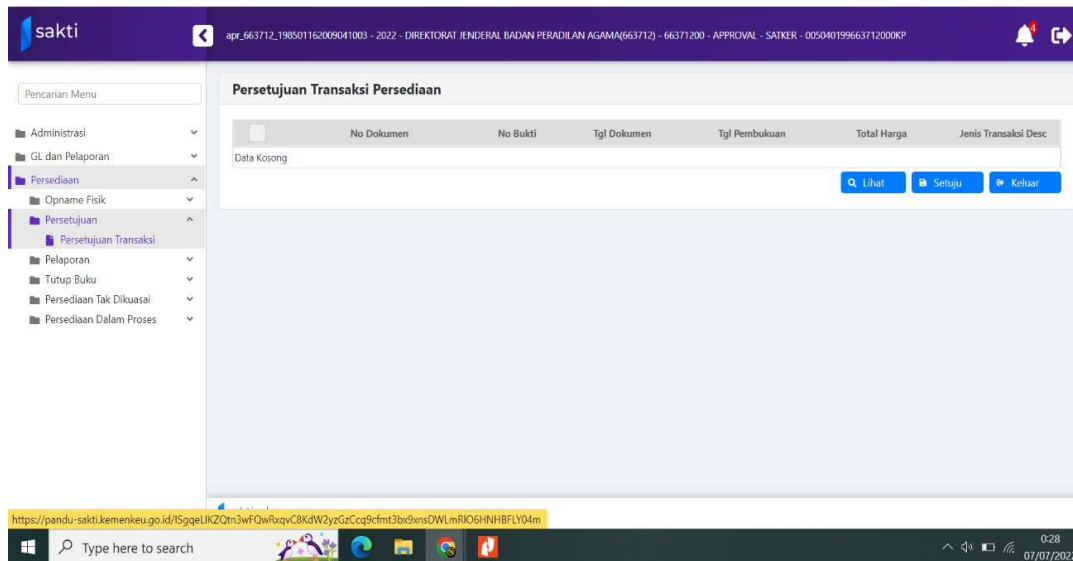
sakti

apr_663712_198501162009041003 - 2022 - DIREKTORAT JENDERAL BADAN PERADILAN AGAMA(663712) - 66371200 - APPROVAL - SATKER - 005040199663712000KP

4

Pencarian Menu

Administrasi
GL dan Pelaporan
Persediaan
Opname Fisik
Persetujuan
Persetujuan Transaksi
Pelaporan
Tutup Buku
Persediaan Tak Dikuasai
Persediaan Dalam Proses

Persetujuan Transaksi Persediaan

| | No Dokumen | No Bukti | Tgl Dokumen | Tgl Pembukuan | Total Harga | Jenis Transaksi Desc |
|---|---|---|---|---|---|---|
| Data Kosong | | | | | | |

Lihat
Setuju
Keluar

https://pandu-sakti.kemenkeu.go.id/ISgqeLIKZQtn3wFQwRxqvC8KdW2yzGzCcq9cfmt3bx9xnsDWLmRlO6HNHBFLY04m

Type here to search

0:28
07/07/202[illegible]